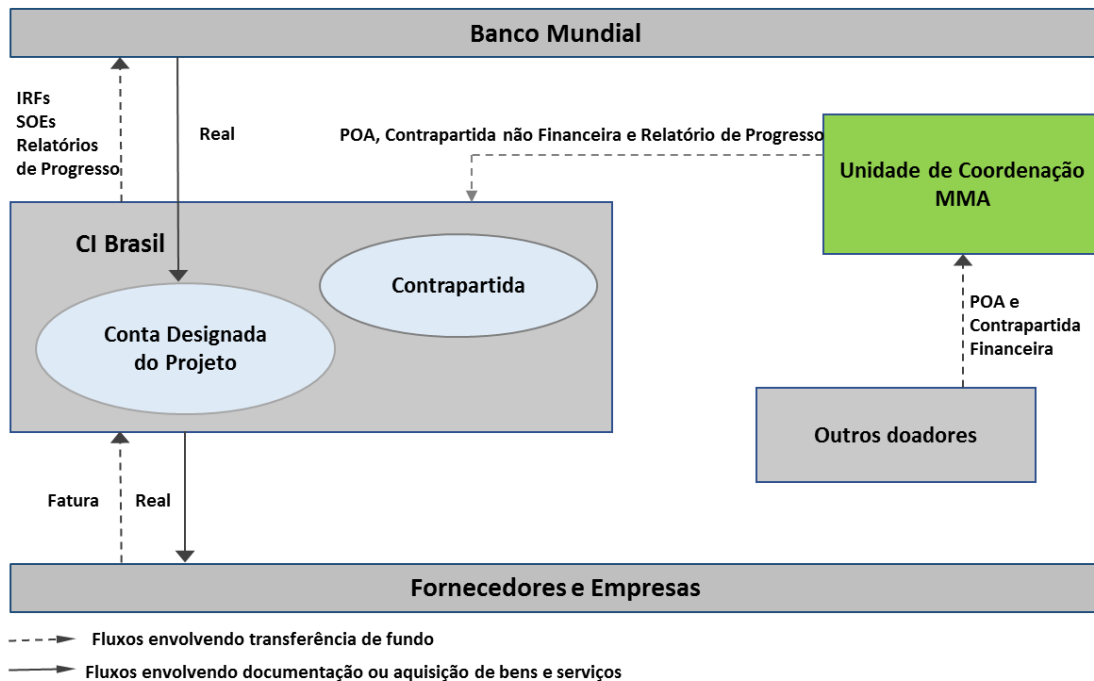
Banco Mundial

IRFs
SOEs
Relatórios de Progresso

Real

POA, Contrapartida não Financeira e Relatório de Progresso

Unidade de Coordenação MMA

CI Brasil

Contrapartida

Conta Designada do Projeto

POA e Contrapartida Financeira

Outros doadores

Fatura

Real

Fornecedores e Empresas

Fluxos envolvendo transferência de fundo

Fluxos envolvendo documentação ou aquisição de bens e serviços